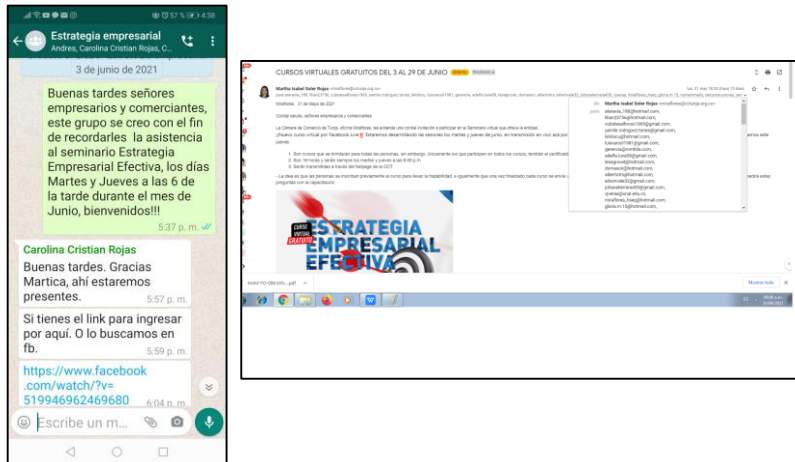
57 % 4:38

Estrategia empresarial
Andres, Carolina Cristian Rojas, C...

3 de junio de 2021

Buenas tardes señores empresarios y comerciantes, este grupo se creo con el fin de recordarles la asistencia al seminario Estrategia Empresarial Efectiva, los días Martes y Jueves a las 6 de la tarde durante el mes de Junio, bienvenidos!!!
5:37 p. m.

Carolina Cristian Rojas
Buenas tardes. Gracias Martica, ahí estaremos presentes.
5:57 p. m.

Si tienes el link para ingresar por aquí. O lo buscamos en fb.
5:59 p. m.

https://www.facebook.com/watch/?v=519946962469680
6:04 p. m.

Escribe un m...

CURSOS VIRTUALES GRATUITOS DEL 3 AL 29 DE JUNIO

Martha Isabel Soler Rojas

Miraflores, 31 de Mayo de 2021

Cordial saludo, señores empresarios y comerciantes

La Cámara de Comercio de Tunja, oficina Miraflores, les extiende una cordial invitación a participar en el Seminario virtual que ofrece la entidad.

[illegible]

1. Son cursos que se brindarán para todas las personas, sin embargo, únicamente los que participen en todos los cursos, tendrán el certificado
2. Son 16 horas y serán siempre los martes y jueves a las 6:00 p.m.
3. Serán transmitidas a través del fanpage de la CCT

- La idea es que las personas se inscriban previamente al curso para llevar la trazabilidad, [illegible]

de: Martha Isabel Soler Rojas
para: alexeria_188@hotmail.com, lilian2379d@hotmail.com, cubidesalfonso1965@gmail.com, yamile.rodriguez.torres@gmail.com, biobicu@hotmail.com, luisvarez1981@gmail.com, gerencia@rcmilda.com, adelfa.luna05@gmail.com, lexagruelo@hotmail.com, domaozo@hotmail.com, albertofrig@hotmail.com, edumorale32@gmail.com, jolueduinenaso65@gmail.com, rjvenes@unal.edu.co, miraflores_fcasj@hotmail.com, gloria.m.15@hotmail.com

CURSO VIRTUAL GRATUITO
ESTRATEGIA EMPRESARIAL EFECTIVA

Mostrar todo